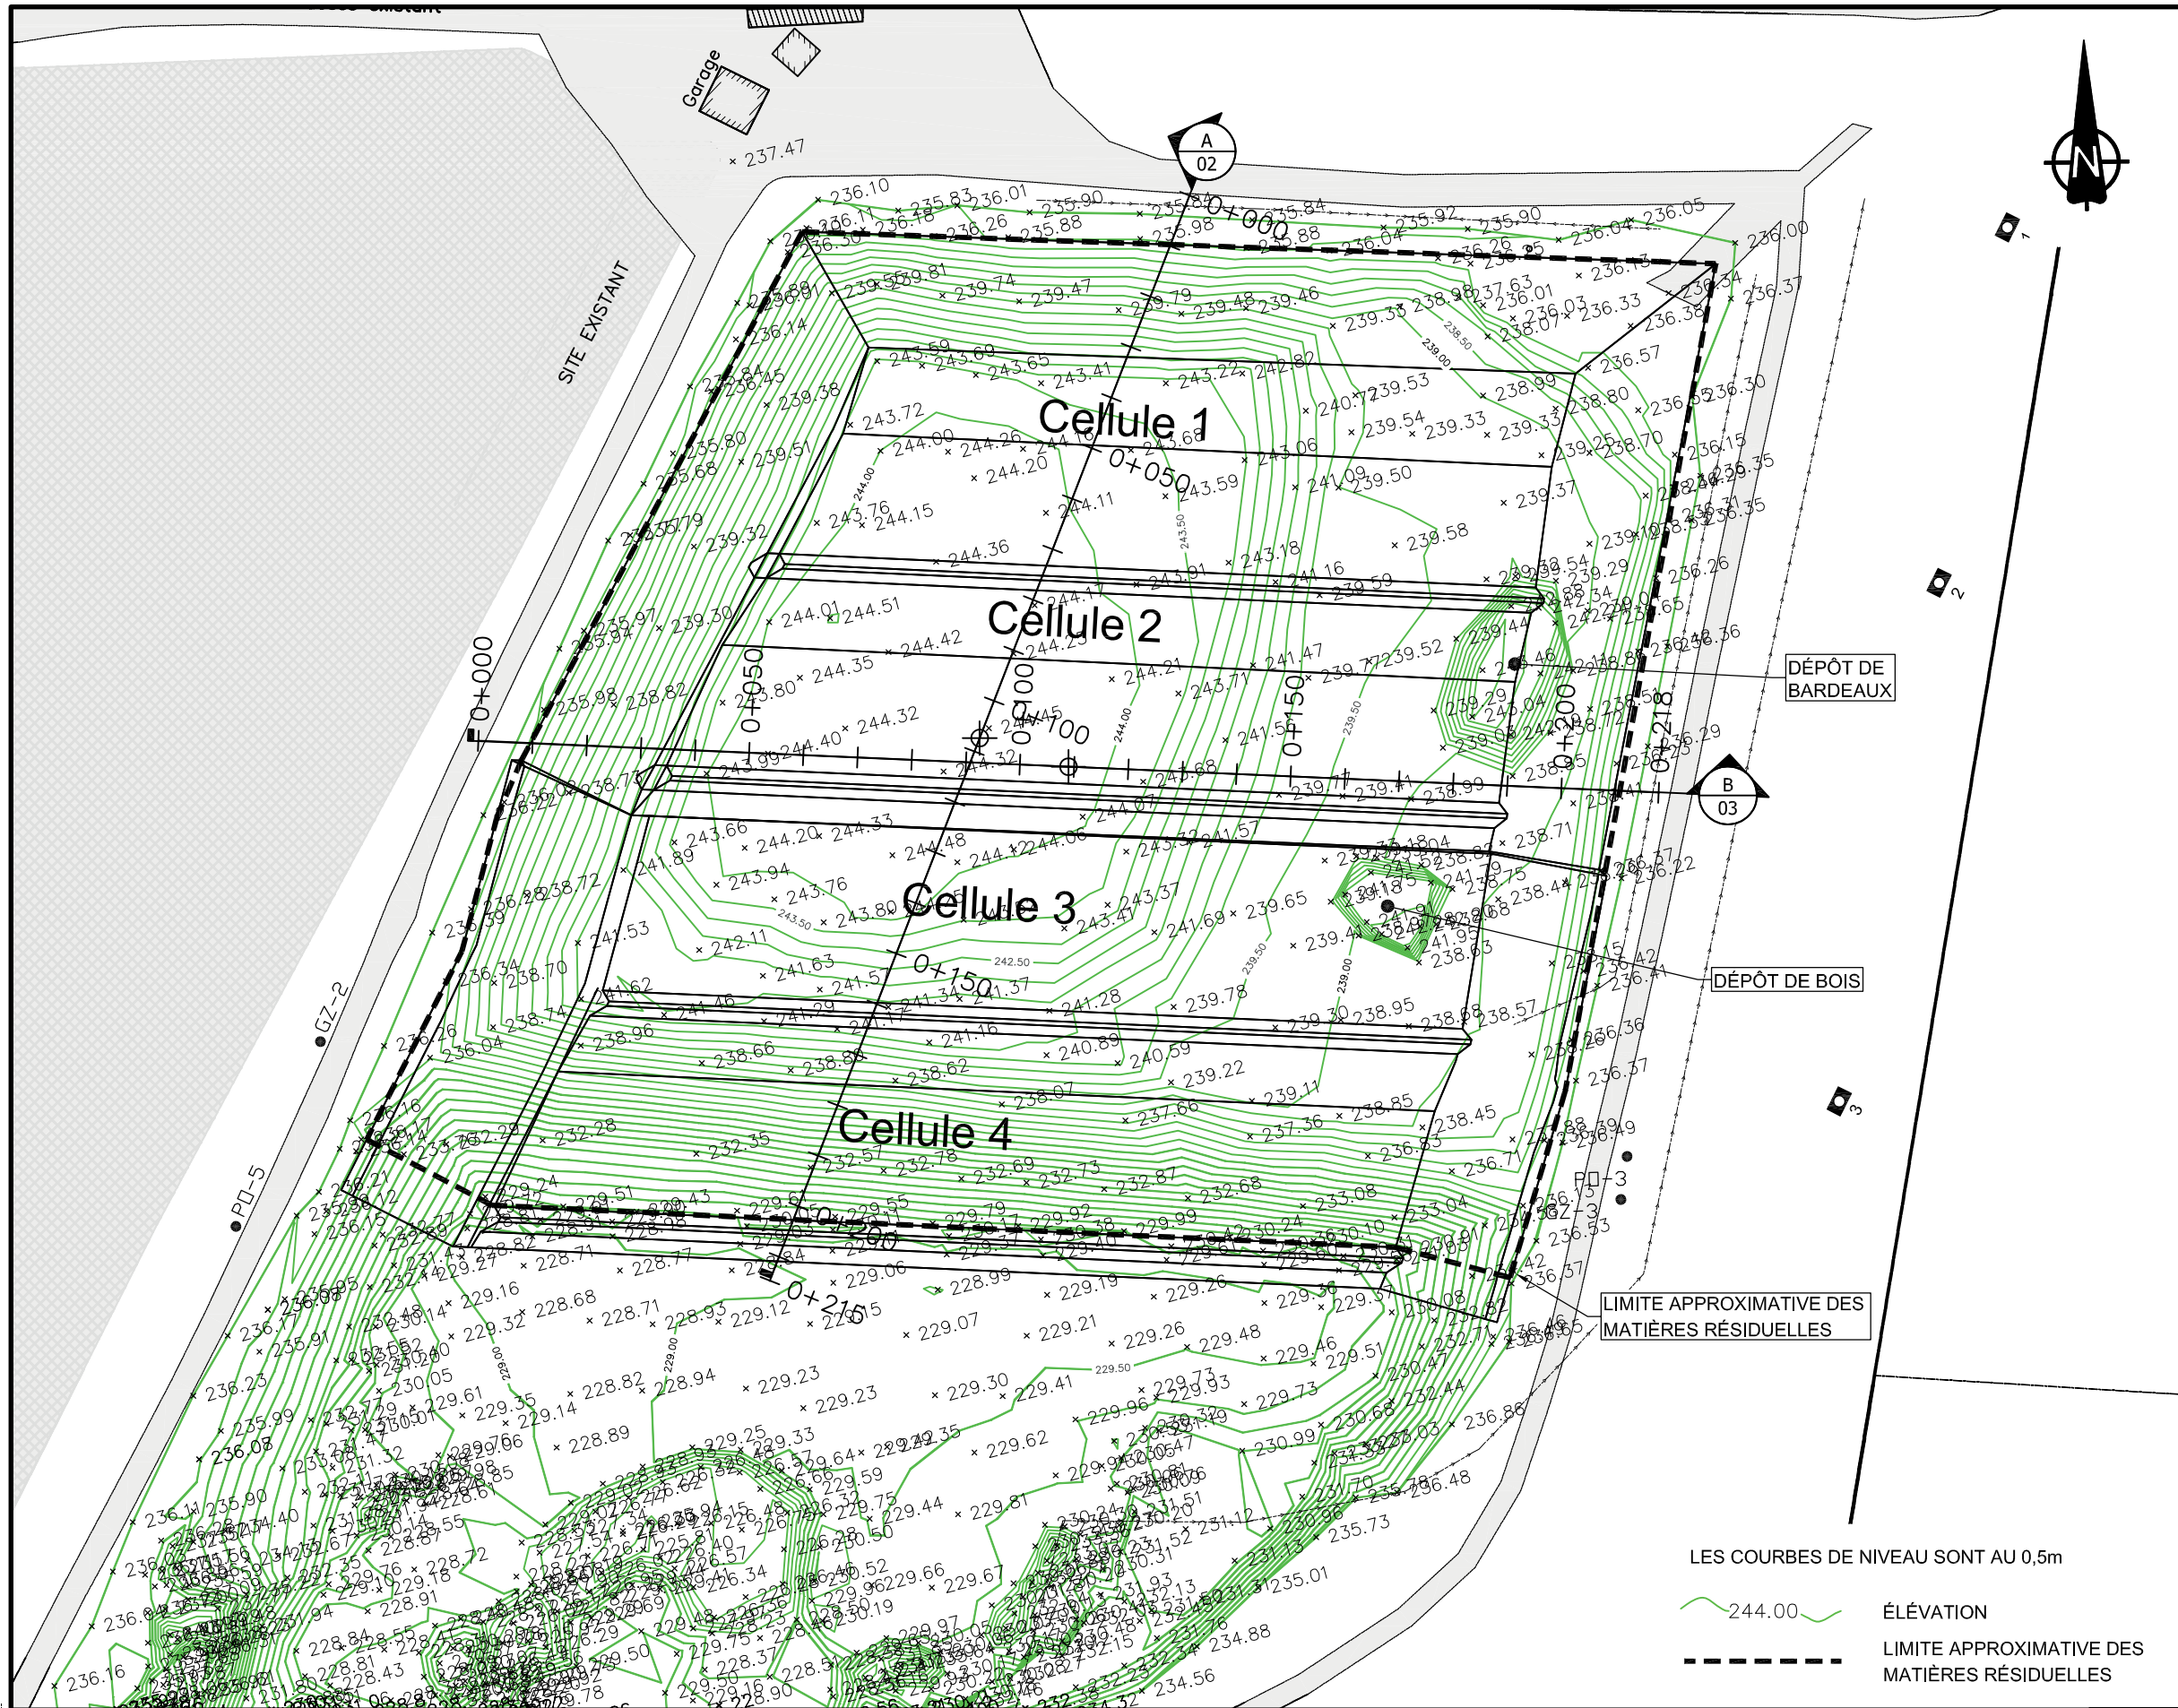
Garage

SITE EXISTANT

A
02

B
03

N

Cellule 1

Cellule 2

Cellule 3

Cellule 4

0+000
0+050
0+100
0+150
0+200
0+215

0+000
0+050
0+100
0+150
0+200
0+218

DÉPÔT DE BARDEAUX

DÉPÔT DE BOIS

LIMITE APPROXIMATIVE DES MATIÈRES RÉSIDUELLES

GZ-2
PO-5
PO-3
GZ-3

1
2
3

× 237.47
236.10
235.83
236.01
235.90
235.84
235.92
235.90
236.05
236.00
239.74
239.47
239.79
239.48
239.46
239.33
243.59
243.69
243.65
243.41
243.22
242.82
240.72
239.53
238.99
243.72
244.00
244.26
244.20
243.59
241.09
239.50
239.37
243.76
244.15
244.11
244.36
243.18
239.58
244.01
244.51
244.42
244.35
244.21
243.71
241.47
239.52
244.32
244.40
243.99
243.66
244.20
244.33
243.94
243.76
243.80
243.37
241.69
239.65
242.11
241.63
241.57
241.37
241.28
239.78
238.96
238.66
238.62
240.89
240.59
239.22
239.11
238.85
238.45
232.28
232.35
232.57
232.78
232.69
232.73
232.87
232.68
233.08
233.04
229.06
228.99
229.19
229.26
229.07
229.21
229.26
229.48
229.46
229.51
229.23
229.30
229.41
229.73
229.62
229.81
228.89
228.94
228.82
236.23
235.99
236.08
236.16
235.90
236.86
236.48
235.73
235.01
234.88
234.56

LES COURBES DE NIVEAU SONT AU 0,5m

244.00 ÉLÉVATION

LIMITE APPROXIMATIVE DES MATIÈRES RÉSIDUELLES